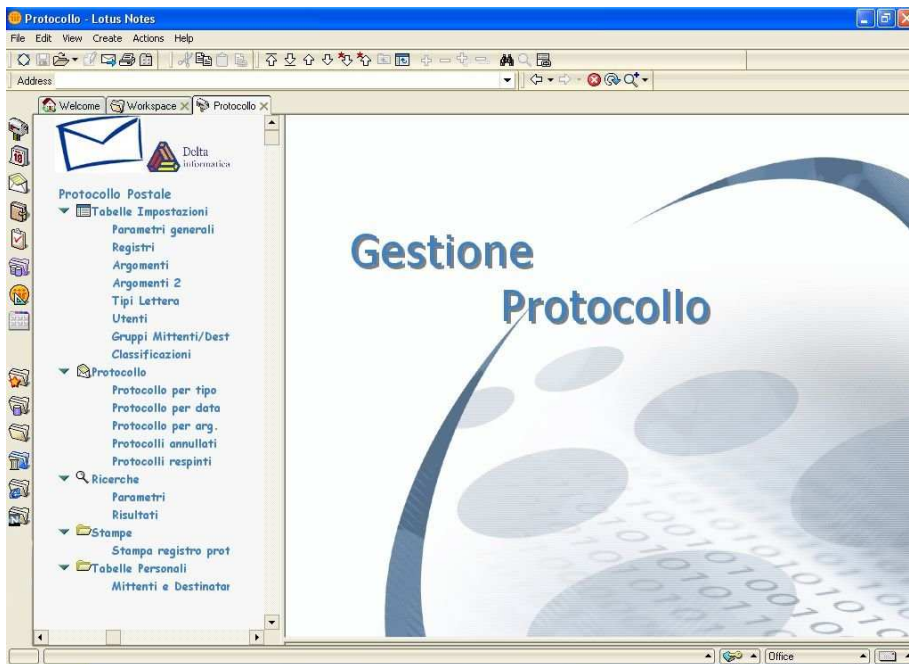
Protocollo - Lotus Notes

File Edit View Create Actions Help

Address

Welcome Workspace Protocollo

Delta informatica

Protocollo Postale
Tabelle Impostazioni
Parametri generali
Registri
Argomenti
Argomenti 2
Tipi Lettera
Utenti
Gruppi Mittenti/Dest
Classificazioni
Protocollo
Protocollo per tipo
Protocollo per data
Protocollo per arg.
Protocolli annullati
Protocolli respinti
Ricerche
Parametri
Risultati
Stampe
Stampa registro prot
Tabelle Personali
Mittenti e Destinatar

Gestione
Protocollo

Office